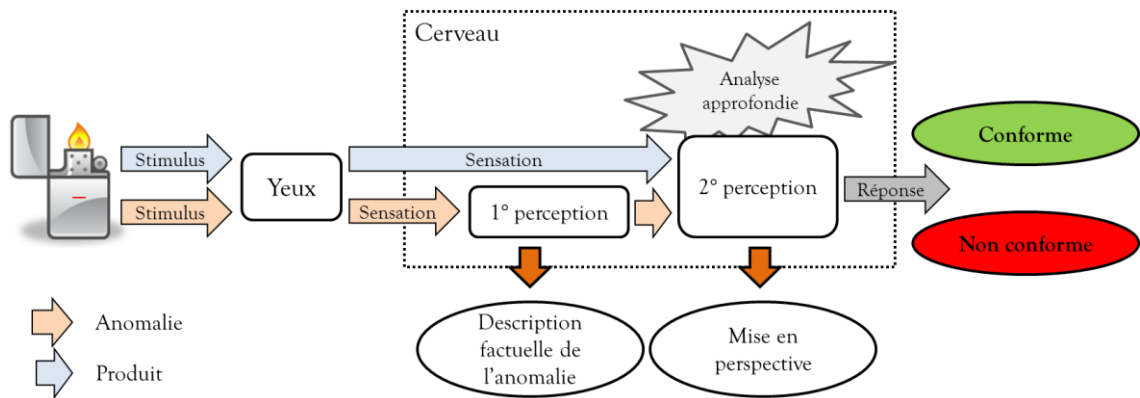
Cerveau

Analyse approfondie

Stimulus

Stimulus

Yeux

Sensation

Sensation

1° perception

2° perception

Réponse

Conforme

Non conforme

Description factuelle de l'anomalie

Mise en perspective

Anomalie

Produit